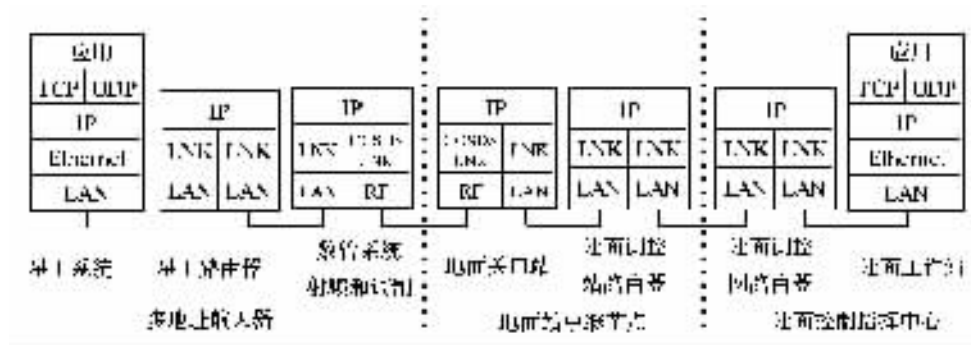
应用
TCP | UDP
IP
Ethernet
LAN

IP
LNK | LNK
LAN | LAN

IP
LNK | CCSDS LNK
LAN | RF

IP
CCSDS LNK | LNK
RF | LAN

IP
LNK | LNK
LAN | LAN

IP
LNK | LNK
LAN | LAN

应用
TCP | UDP
IP
Ethernet
LAN

单上系统
单上路由器
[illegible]上航天器
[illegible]信系统
射频和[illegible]
地面关口站
地面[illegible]
站路由器
地面站中继节点
地面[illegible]
网络路由器
地面工作站
地面控制指挥中心